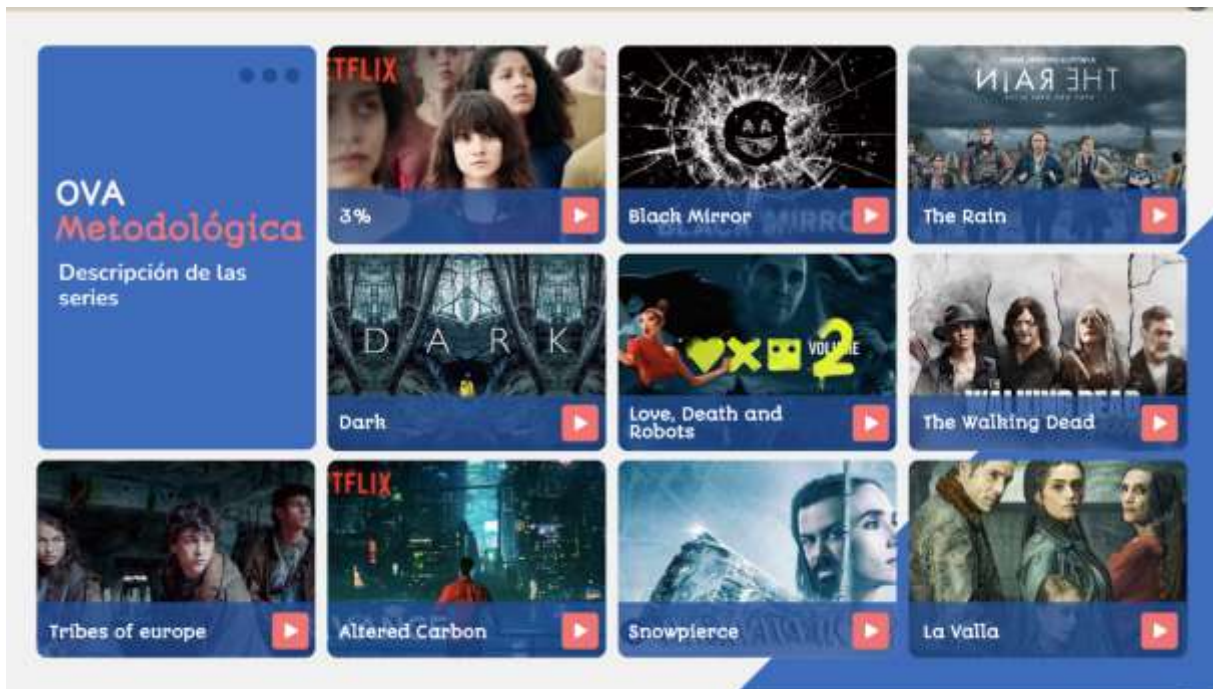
OVA
Metodológica
Descripción de las series

TFLIX
3%

Black Mirror

THE RAIN
The Rain

DARK
Dark

VOLUME 2
Love, Death and Robots

The Walking Dead

Tribes of europe

TFLIX
Altered Carbon

Snowpierce

La Valla